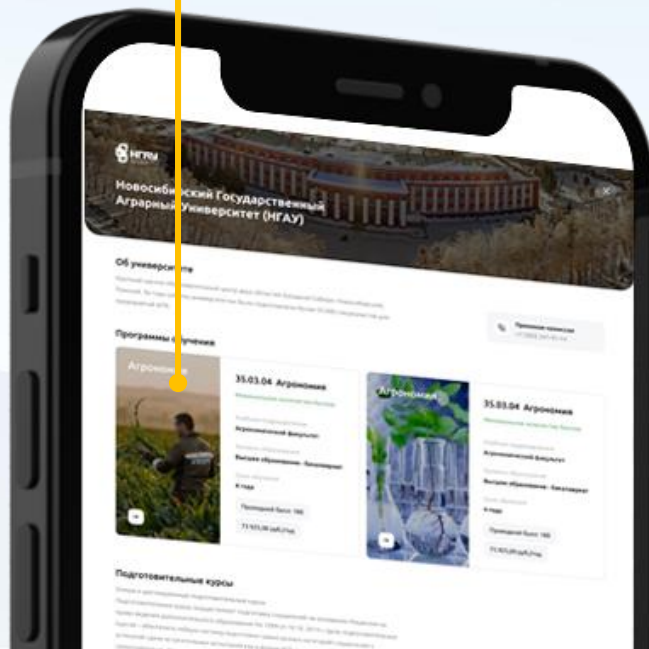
НГАУ

Новосибирский Государственный Аграрный Университет (НГАУ)

Об университете

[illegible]

Программы обучения

Приемная комиссия
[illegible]

Агрономия

35.03.04 Агрономия

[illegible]

Агрономический факультет

Высшее образование - бакалавриат

4 года

Проходной балл: 180

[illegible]

Агрономия

35.03.04 Агрономия

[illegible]

Агрономический факультет

Высшее образование - бакалавриат

4 года

Проходной балл: 180

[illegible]

Подготовительные курсы

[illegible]